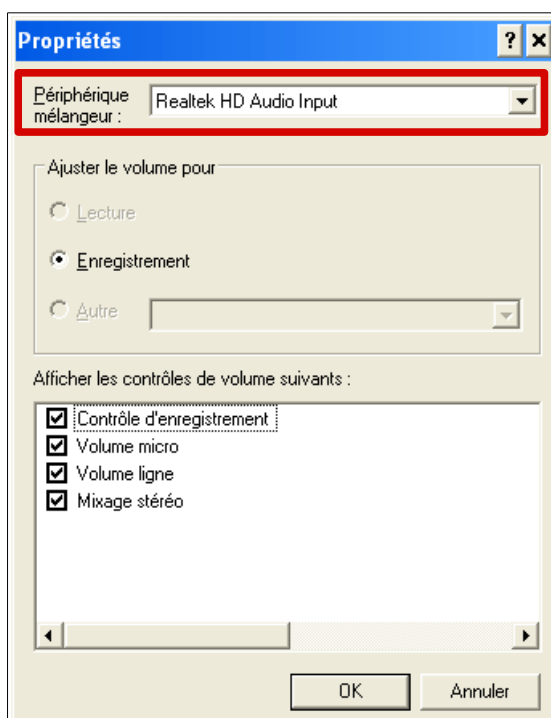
Propriétés

?

Périphérique mélangeur : Realtek HD Audio Input

Ajuster le volume pour

Lecture

Enregistrement

Autre

Afficher les contrôles de volume suivants :

Contrôle d'enregistrement

Volume micro

Volume ligne

Mixage stéréo

OK

Annuler